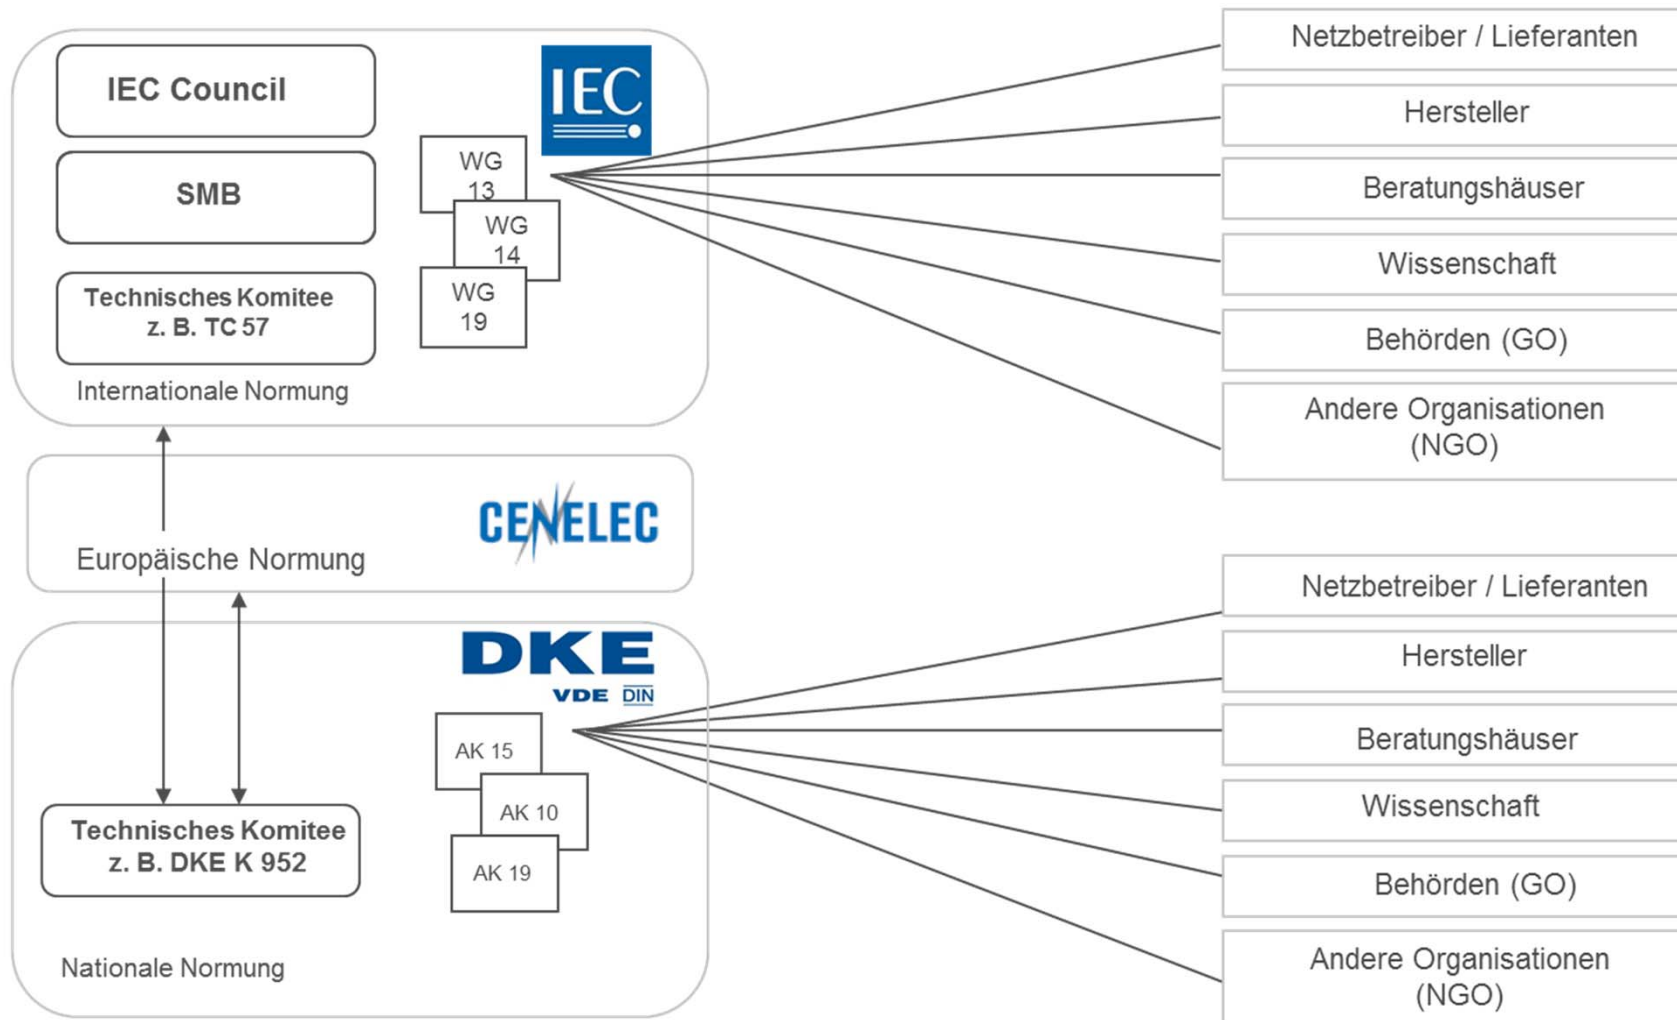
IEC Council

SMB

Technisches Komitee z. B. TC 57

Internationale Normung

IEC

WG 13

WG 14

WG 19

Netzbetreiber / Lieferanten

Hersteller

Beratungshäuser

Wissenschaft

Behörden (GO)

Andere Organisationen (NGO)

Europäische Normung

CENELEC

DKE

VDE DIN

AK 15

AK 10

AK 19

Technisches Komitee z. B. DKE K 952

Nationale Normung

Netzbetreiber / Lieferanten

Hersteller

Beratungshäuser

Wissenschaft

Behörden (GO)

Andere Organisationen (NGO)